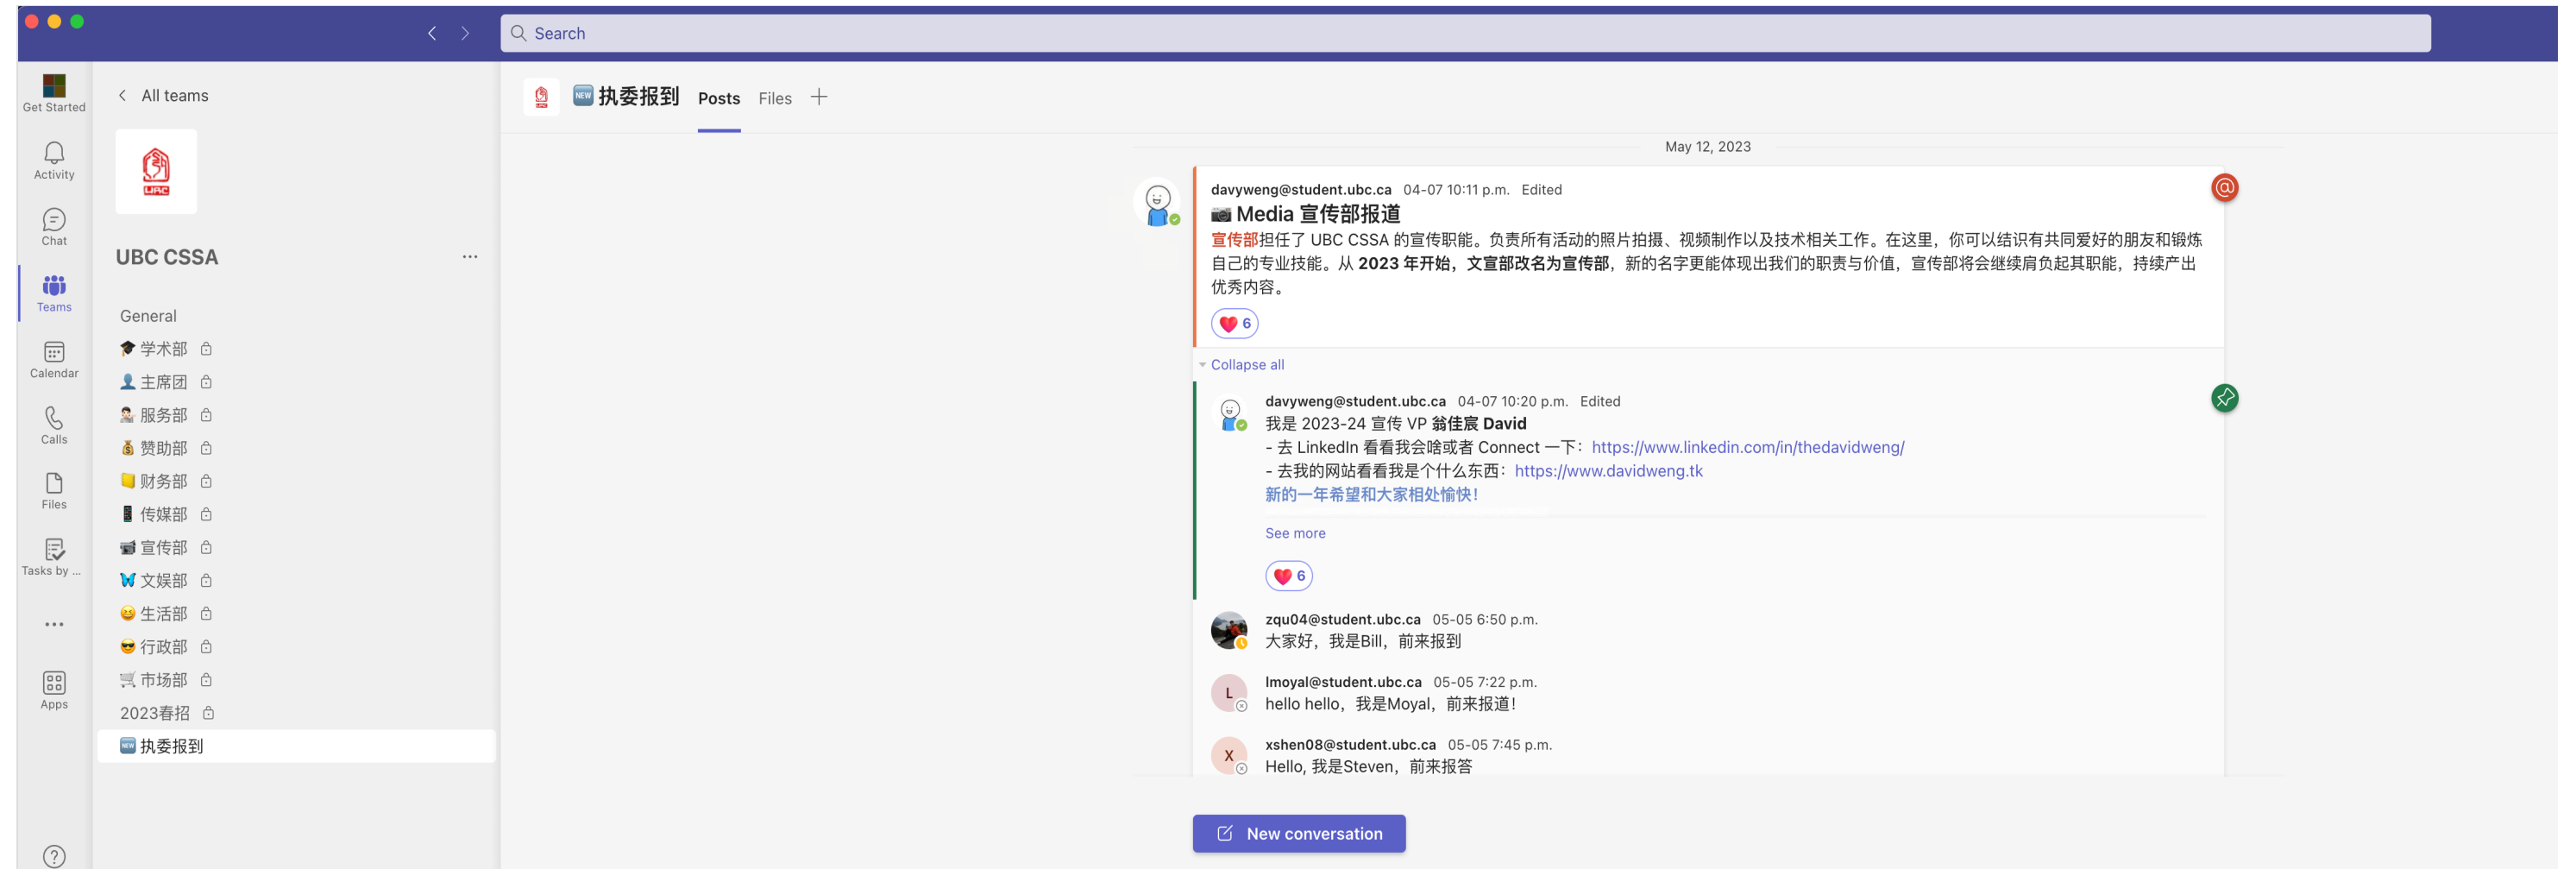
Search

Get Started
Activity
Chat
Teams
Calendar
Calls
Files
Tasks by ...
...
Apps

All teams

UBC CSSA ...

General
学术部
主席团
服务部
赞助部
财务部
传媒部
宣传部
文娱部
生活部
行政部
市场部
2023春招
执委报到

执委报到 Posts Files +

May 12, 2023

davyweng@student.ubc.ca 04-07 10:11 p.m. Edited
Media 宣传部报道
宣传部担任了 UBC CSSA 的宣传职能。负责所有活动的照片拍摄、视频制作以及技术相关工作。在这里，你可以结识有共同爱好的朋友和锻炼自己的专业技能。从 2023 年开始，文宣部改名为宣传部，新的名字更能体现出我们的职责与价值，宣传部将会继续肩负起其职能，持续产出优秀内容。
6

Collapse all

davyweng@student.ubc.ca 04-07 10:20 p.m. Edited
我是 2023-24 宣传 VP 翁佳宸 David
- 去 LinkedIn 看看我会啥或者 Connect 一下：https://www.linkedin.com/in/thedavidweng/
- 去我的网站看看我是个什么东西：https://www.davidweng.tk
新的一年希望和大家相处愉快！
See more
6

zqu04@student.ubc.ca 05-05 6:50 p.m.
大家好，我是Bill，前来报到

lmoyal@student.ubc.ca 05-05 7:22 p.m.
hello hello，我是Moyal，前来报道！

xshen08@student.ubc.ca 05-05 7:45 p.m.
Hello, 我是Steven，前来报答

New conversation